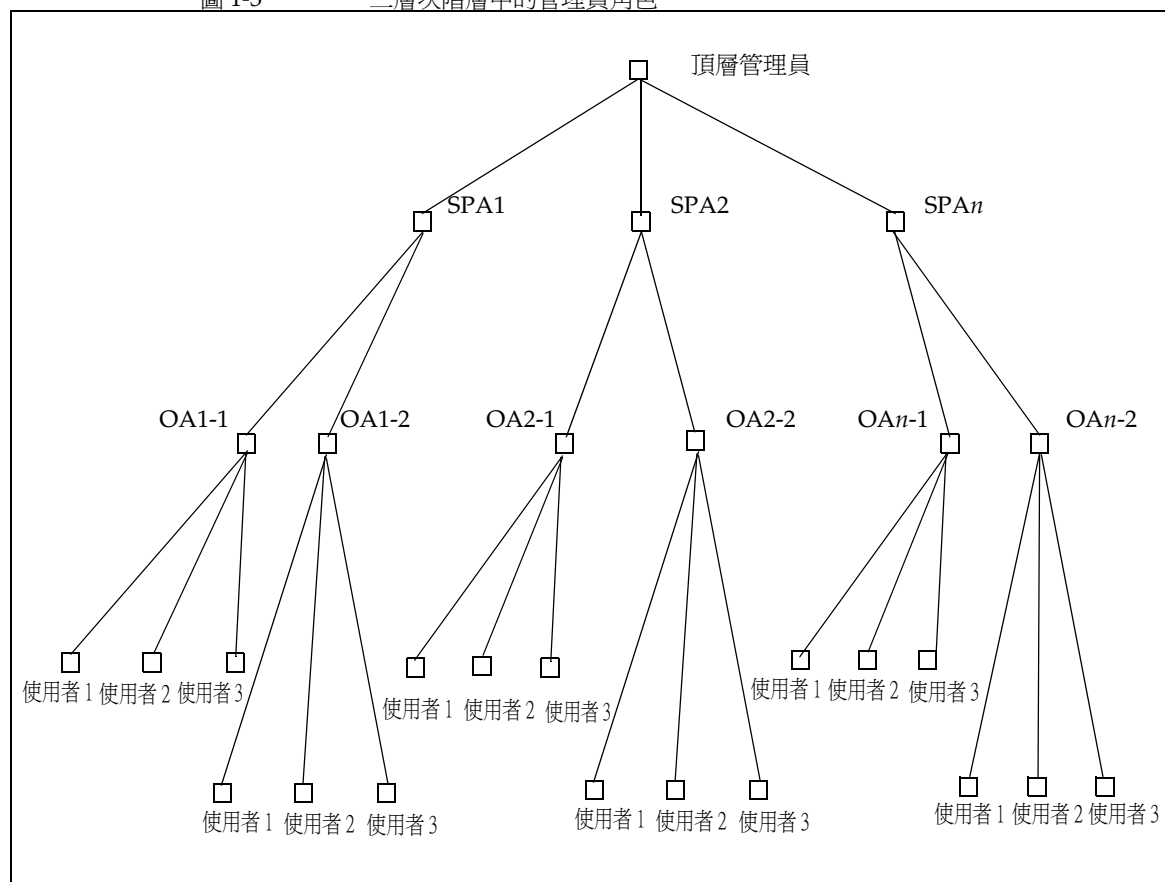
圖 1-5 三層次階層中的管理員角色

頂層管理員

SPA1 SPA2 SPA$n$

OA1-1 OA1-2 OA2-1 OA2-2 OA$n$-1 OA$n$-2

使用者 1 使用者 2 使用者 3

使用者 1 使用者 2 使用者 3

使用者 1 使用者 2 使用者 3

使用者 1 使用者 2 使用者 3

使用者 1 使用者 2 使用者 3

使用者 1 使用者 2 使用者 3

使用者 1 使用者 2 使用者 3